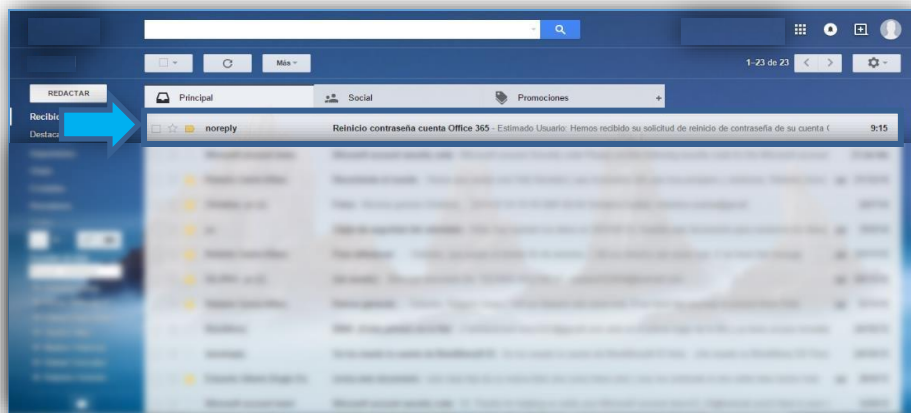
Más
1–23 de 23
REDACTAR
Recibid
Destaca
Principal
Social
Promociones
+
noreply
Reinicio contraseña cuenta Office 365 - Estimado Usuario: Hemos recibido su solicitud de reinicio de contraseña de su cuenta
9:15